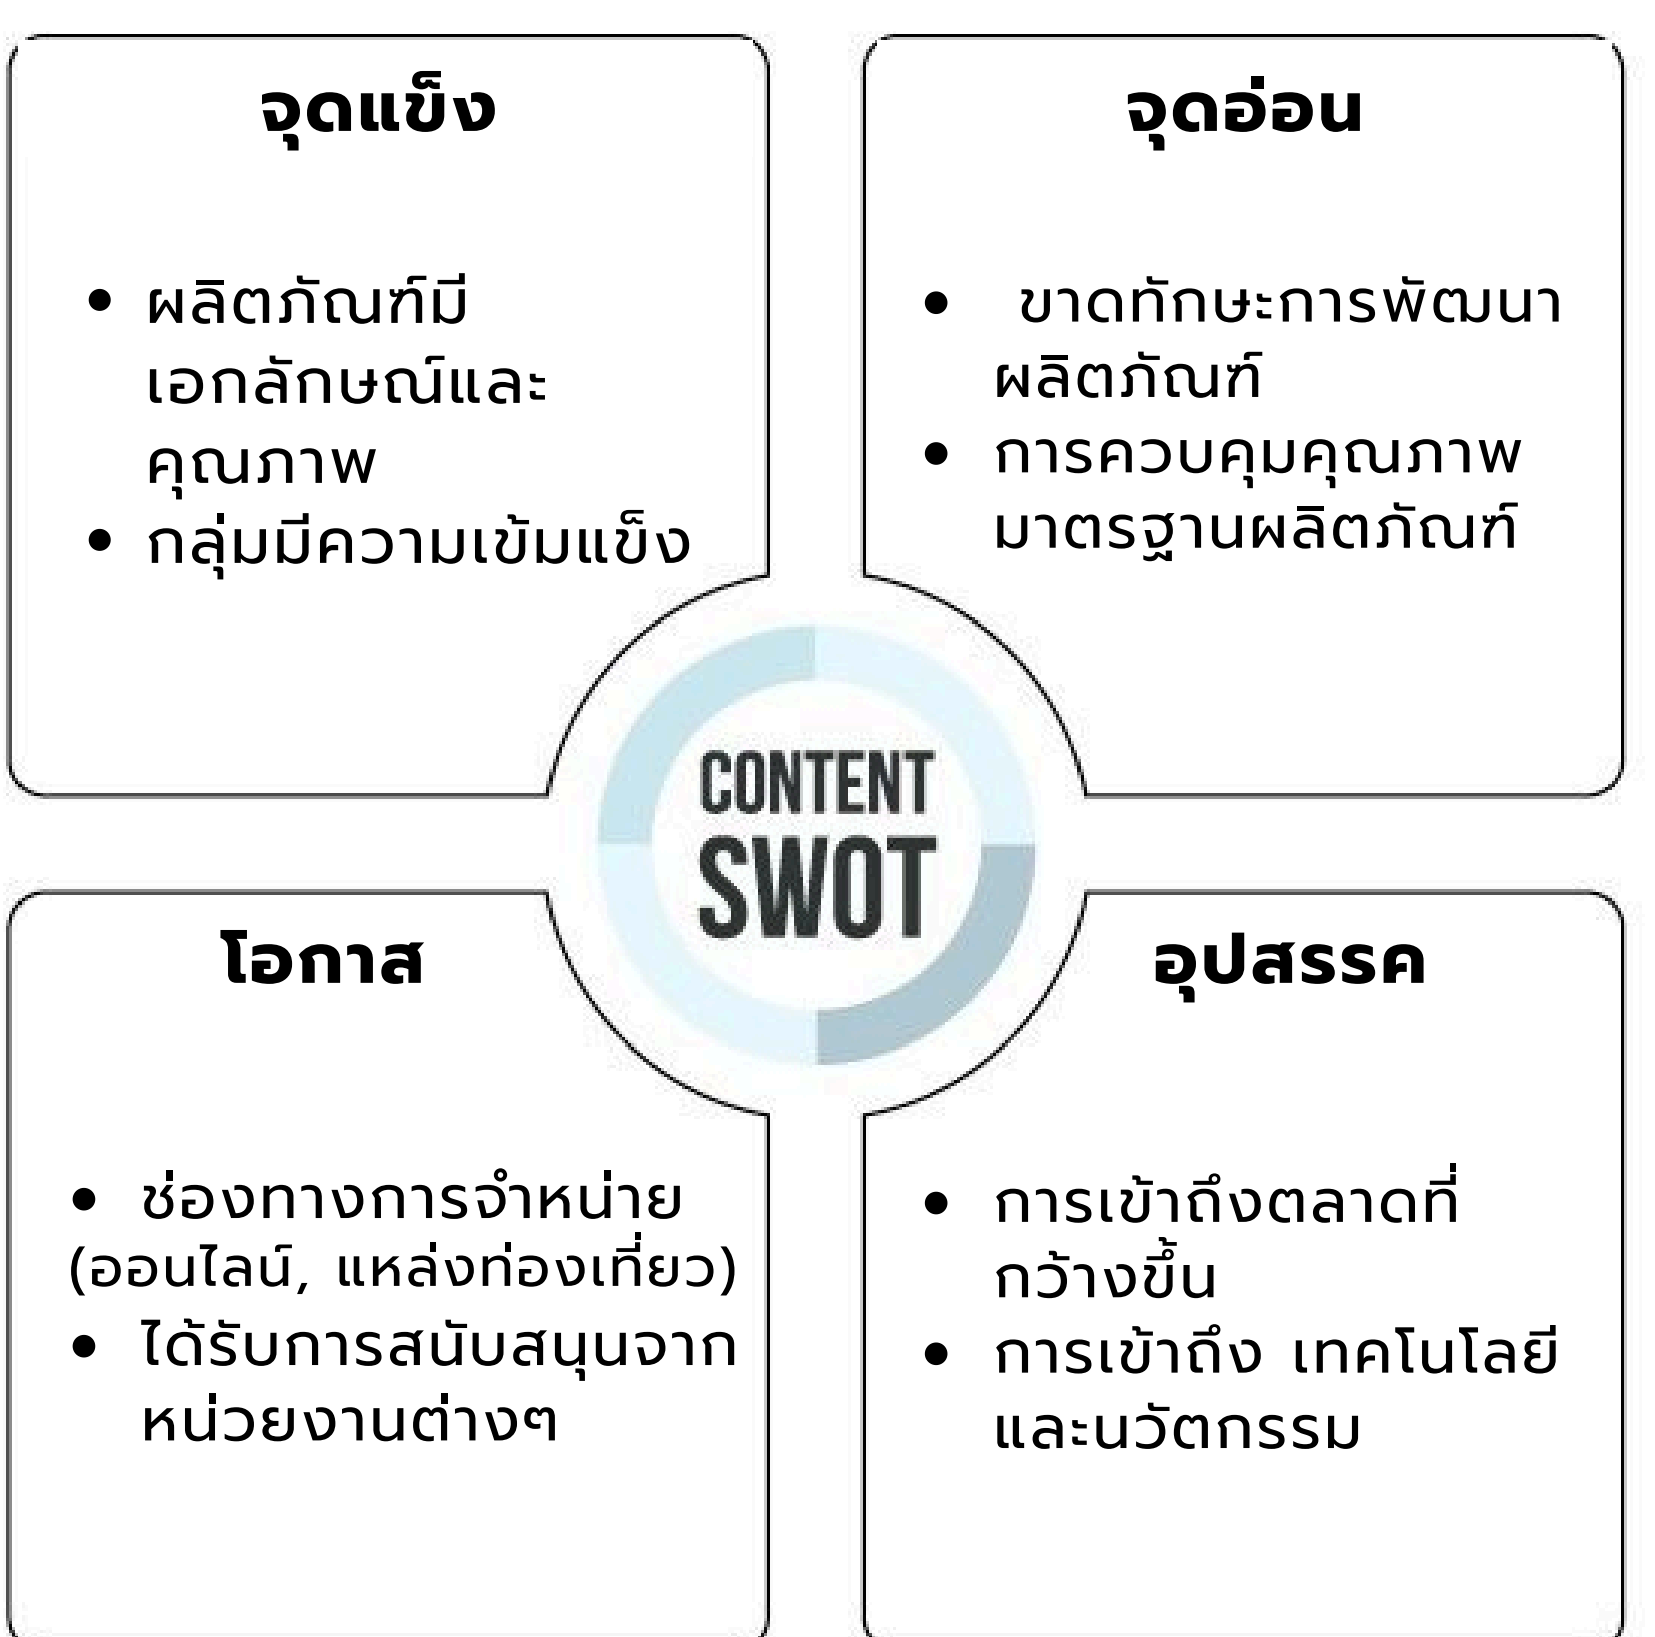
จุดแข็ง

• ผลิตภัณฑ์มีเอกลักษณ์และคุณภาพ
• กลุ่มมีความเข้มแข็ง

จุดอ่อน

• ขาดทักษะการพัฒนาผลิตภัณฑ์
• การควบคุมคุณภาพมาตรฐานผลิตภัณฑ์

CONTENT
SWOT

โอกาส

• ช่องทางการจำหน่าย (ออนไลน์, แหล่งท่องเที่ยว)
• ได้รับการสนับสนุนจากหน่วยงานต่างๆ

อุปสรรค

• การเข้าถึงตลาดที่กว้างขึ้น
• การเข้าถึง เทคโนโลยีและนวัตกรรม